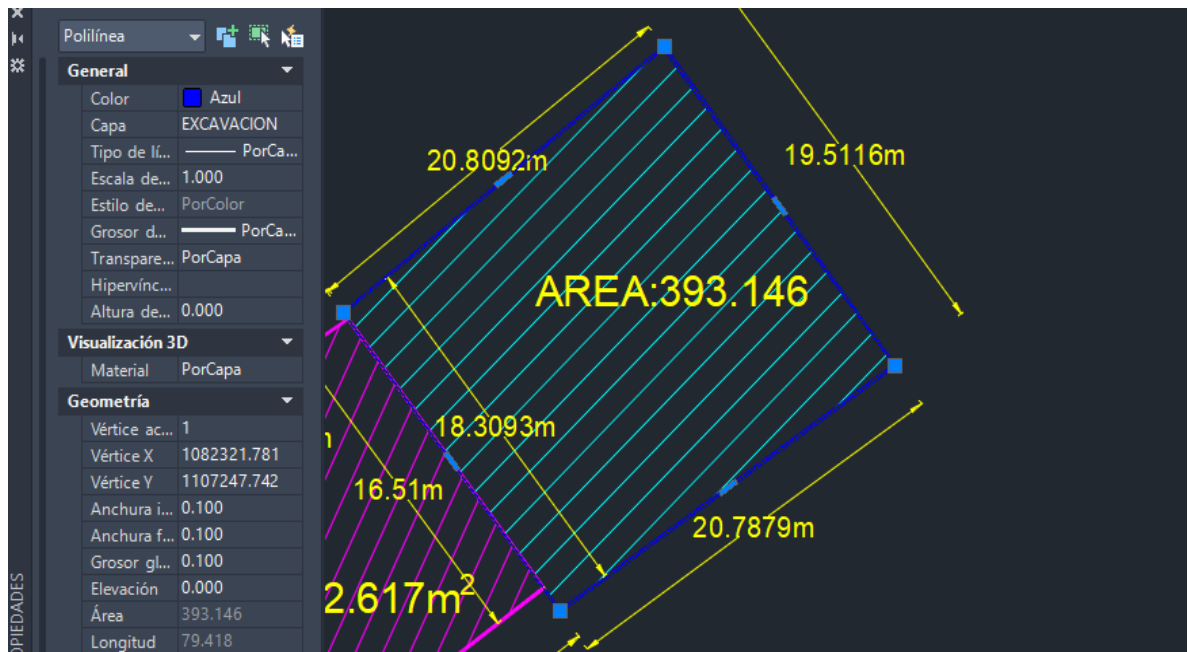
Polilínea

General

| | |
|---|---|
| Color | Azul |
| Capa | EXCAVACION |
| Tipo de lí... | PorCa... |
| Escala de... | 1.000 |
| Estilo de... | PorColor |
| Grosor d... | PorCa... |
| Transpare... | PorCapa |
| Hipervínc... | |
| Altura de... | 0.000 |

Visualización 3D

| | |
|---|---|
| Material | PorCapa |

Geometría

| | |
|---|---|
| Vértice ac... | 1 |
| Vértice X | 1082321.781 |
| Vértice Y | 1107247.742 |
| Anchura i... | 0.100 |
| Anchura f... | 0.100 |
| Grosor gl... | 0.100 |
| Elevación | 0.000 |
| Área | 393.146 |
| Longitud | 79.418 |

OPIEDADES

20.8092m

19.5116m

AREA:393.146

18.3093m

16.51m

20.7879m

2.617m$^2$